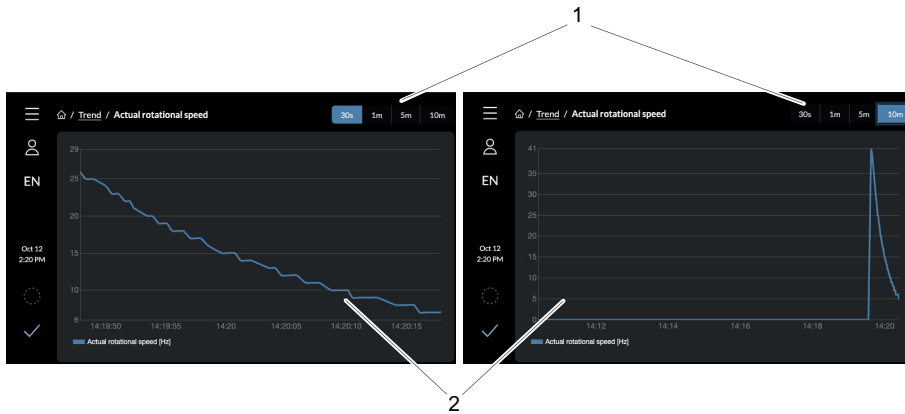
1

/ Trend / Actual rotational speed

30s 1m 5m 10m

EN

Oct 12
2:20 PM

29
25
20
15
10
6

14:19:50 14:19:55 14:20 14:20:05 14:20:10 14:20:15

Actual rotational speed [Hz]

/ Trend / Actual rotational speed

30s 1m 5m 10m

EN

Oct 12
2:20 PM

41
35
30
25
20
15
10
5
0

14:12 14:14 14:16 14:18 14:20

Actual rotational speed [Hz]

2